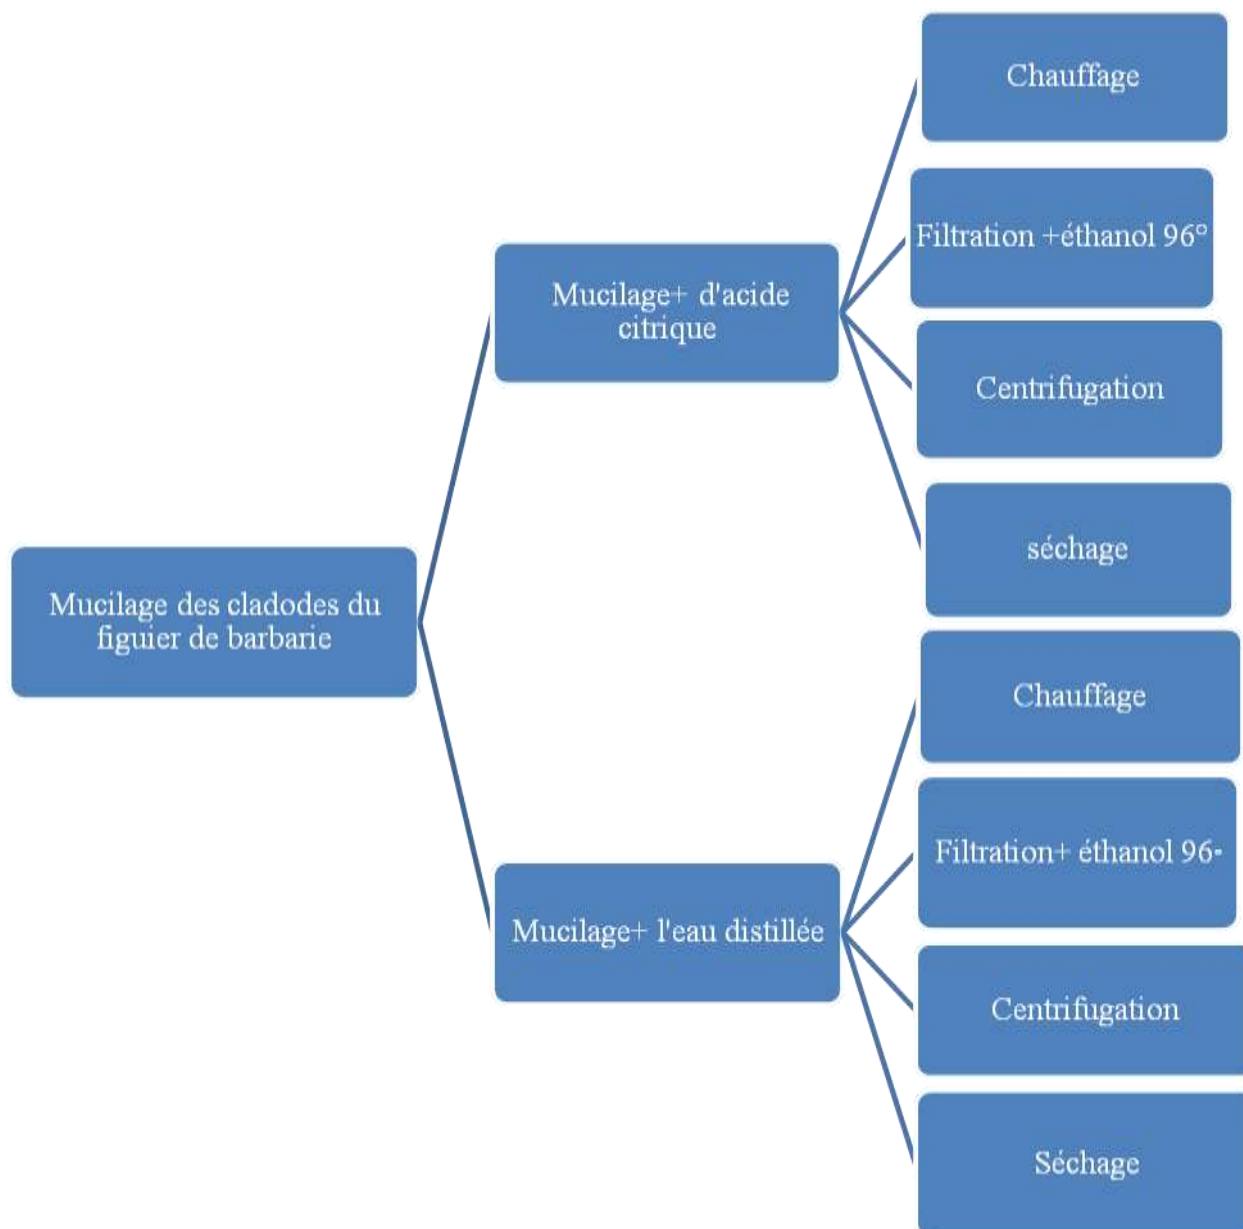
Mucilage des cladodes du figuier de barbarie

Mucilage+ d'acide citrique

Chauffage

Filtration +éthanol 96°

Centrifugation

séchage

Mucilage+ l'eau distillée

Chauffage

Filtration+ éthanol 96◦

Centrifugation

Séchage